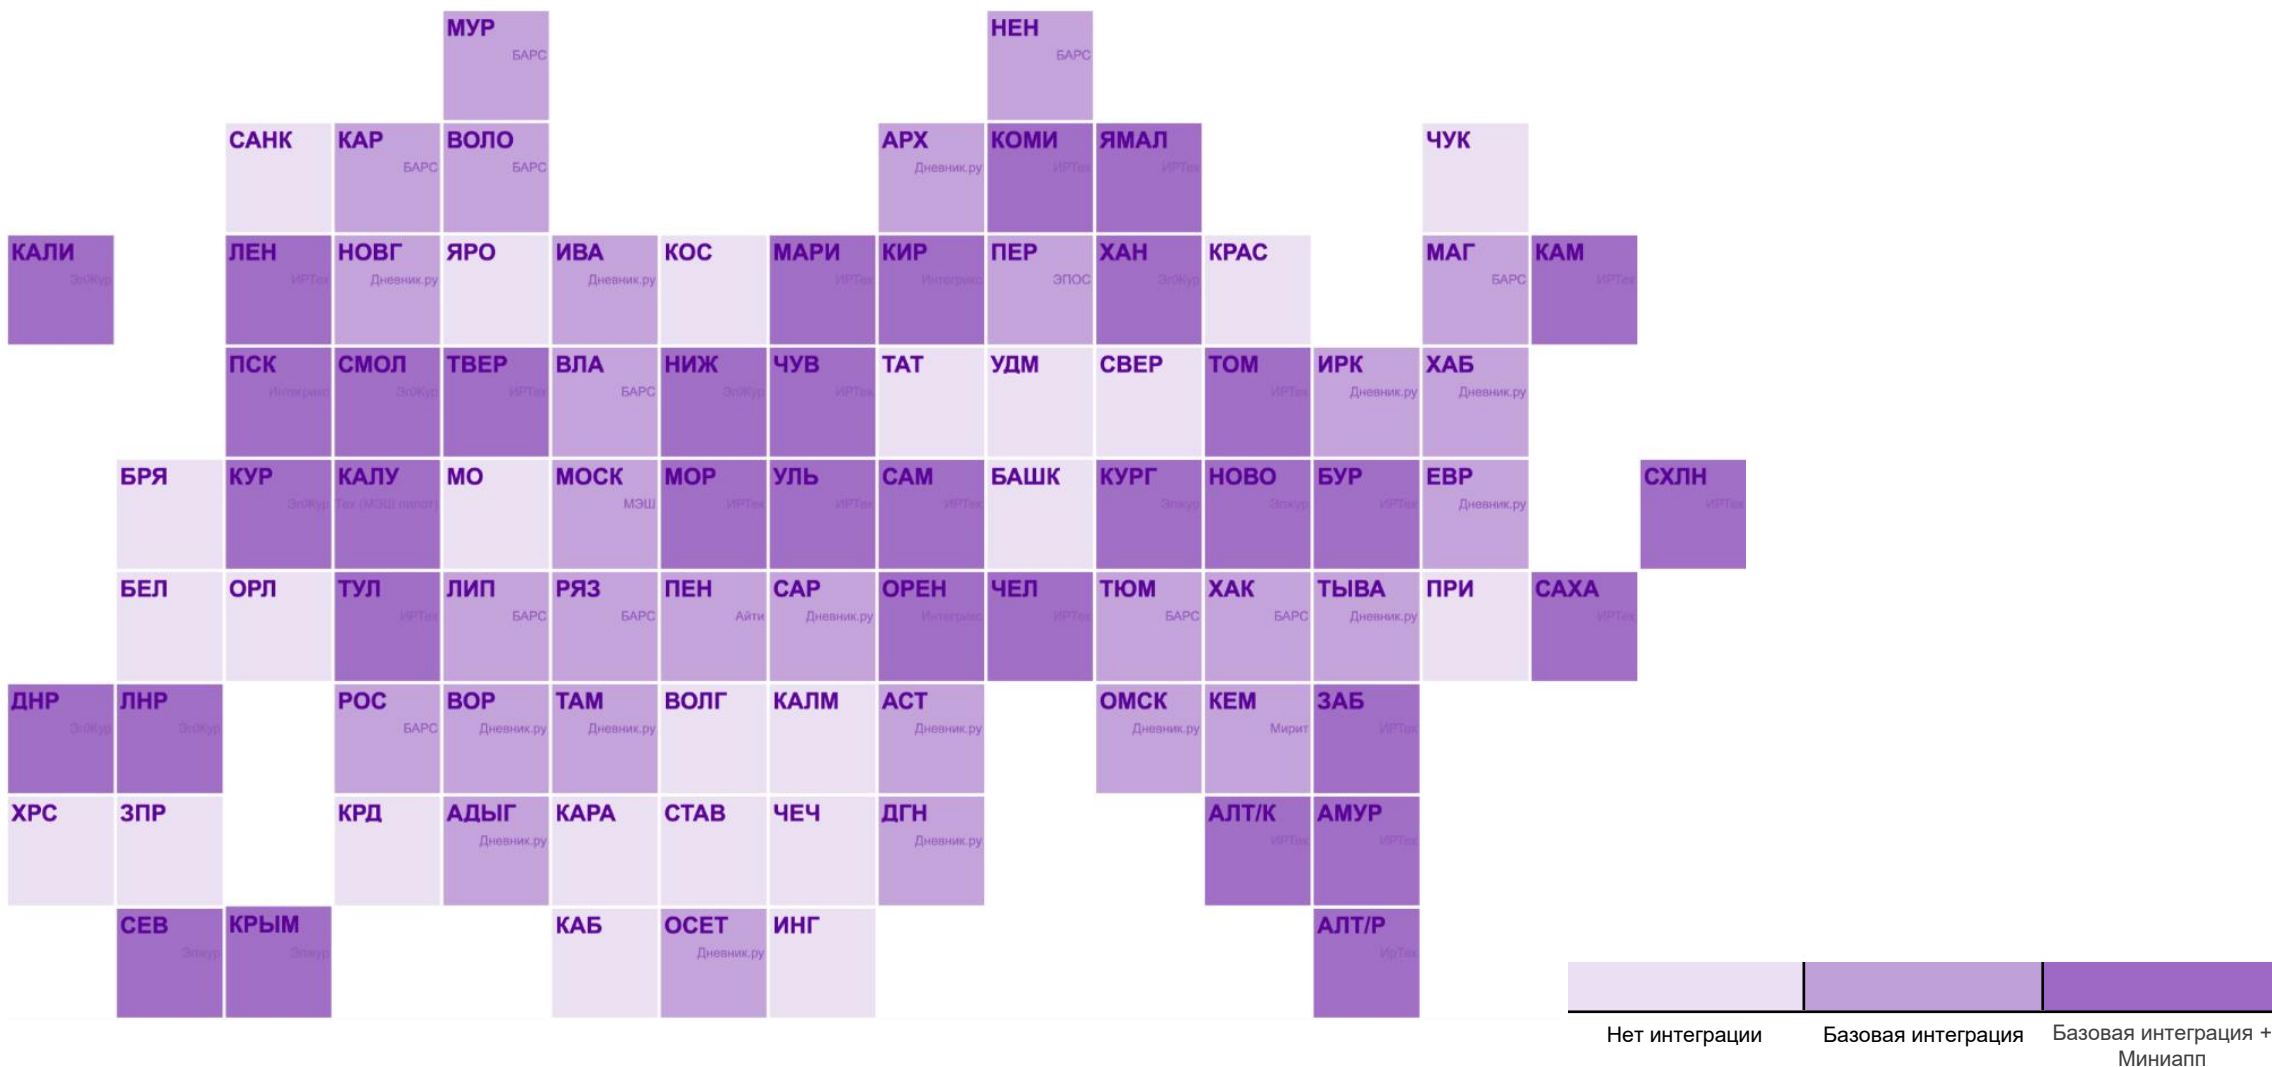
МУР
БАРС

НЕН
БАРС

САНК

КАР
БАРС

ВОЛО
БАРС

АРХ
Дневник.ру

КОМИ
ИРТех

ЯМАЛ
ИРТех

ЧУК

КАЛИ
ЭлЖур

ЛЕН
ИРТех

НОВГ
Дневник.ру

ЯРО

ИВА
Дневник.ру

КОС

МАРИ
ИРТех

КИР
Интеграл

ПЕР
ЭПОС

ХАН
ЭлЖур

КРАС

МАГ
БАРС

КАМ
ИРТех

ПСК
Интеграл

СМОЛ
ЭлЖур

ТВЕР
ИРТех

ВЛА
БАРС

НИЖ
ЭлЖур

ЧУВ
ИРТех

ТАТ

УДМ

СВЕР

ТОМ
ИРТех

ИРК
Дневник.ру

ХАБ
Дневник.ру

БРЯ

КУР
ЭлЖур

КАЛУ
Тех (МЭШ пилот)

МО

МОСК
МЭШ

МОР
ИРТех

УЛЬ
ИРТех

САМ
ИРТех

БАШК

КУРГ
ЭлЖур

НОВО
ЭлЖур

БУР
ИРТех

ЕВР
Дневник.ру

СХЛН
ИРТех

БЕЛ

ОРЛ

ТУЛ
ИРТех

ЛИП
БАРС

РЯЗ
БАРС

ПЕН
Айти

САР
Дневник.ру

ОРЕН
Интеграл

ЧЕЛ
ИРТех

ТЮМ
БАРС

ХАК
БАРС

ТЫВА
Дневник.ру

ПРИ

САХА
ИРТех

ДНР
ЭлЖур

ЛНР
ЭлЖур

РОС
БАРС

ВОР
Дневник.ру

ТАМ
Дневник.ру

ВОЛГ

КАЛМ

АСТ
Дневник.ру

ОМСК
Дневник.ру

КЕМ
Мирит

ЗАБ
ИРТех

ХРС

ЗПР

КРД

АДЫГ
Дневник.ру

КАРА

СТАВ

ЧЕЧ

ДГН
Дневник.ру

АЛТ/К
ИРТех

АМУР
ИРТех

СЕВ
ЭлЖур

КРЫМ
ЭлЖур

КАБ

ОСЕТ
Дневник.ру

ИНГ

АЛТ/Р
ИрТех

Нет интеграции
Базовая интеграция
Базовая интеграция + Миниапп